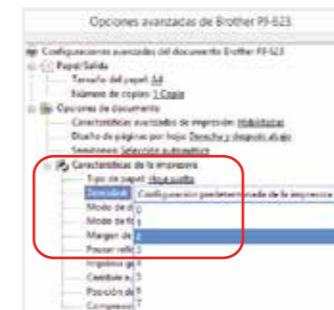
Opciones avanzadas de Brother PJ-623

Configuraciones avanzadas del documento Brother PJ-623
Papel/Salida
Tamaño del papel: A4
Número de copias: 1 Copia
Opciones de documento
Características avanzadas de impresión: Habilitadas
Diseño de páginas por hoja: Derecha y después abajo
Semitonos: Selección automática
Características de la impresora
Tipo de papel: Hoja suelta
Densidad: Configuración predeterminada de la impresora
Modo de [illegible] 0
Modo de fo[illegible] 1
Margen de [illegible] 2
Pausar rollo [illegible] 3
Impresora g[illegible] 4
Cambiar a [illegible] 5
Posición de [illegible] 6
Compresión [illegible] 7